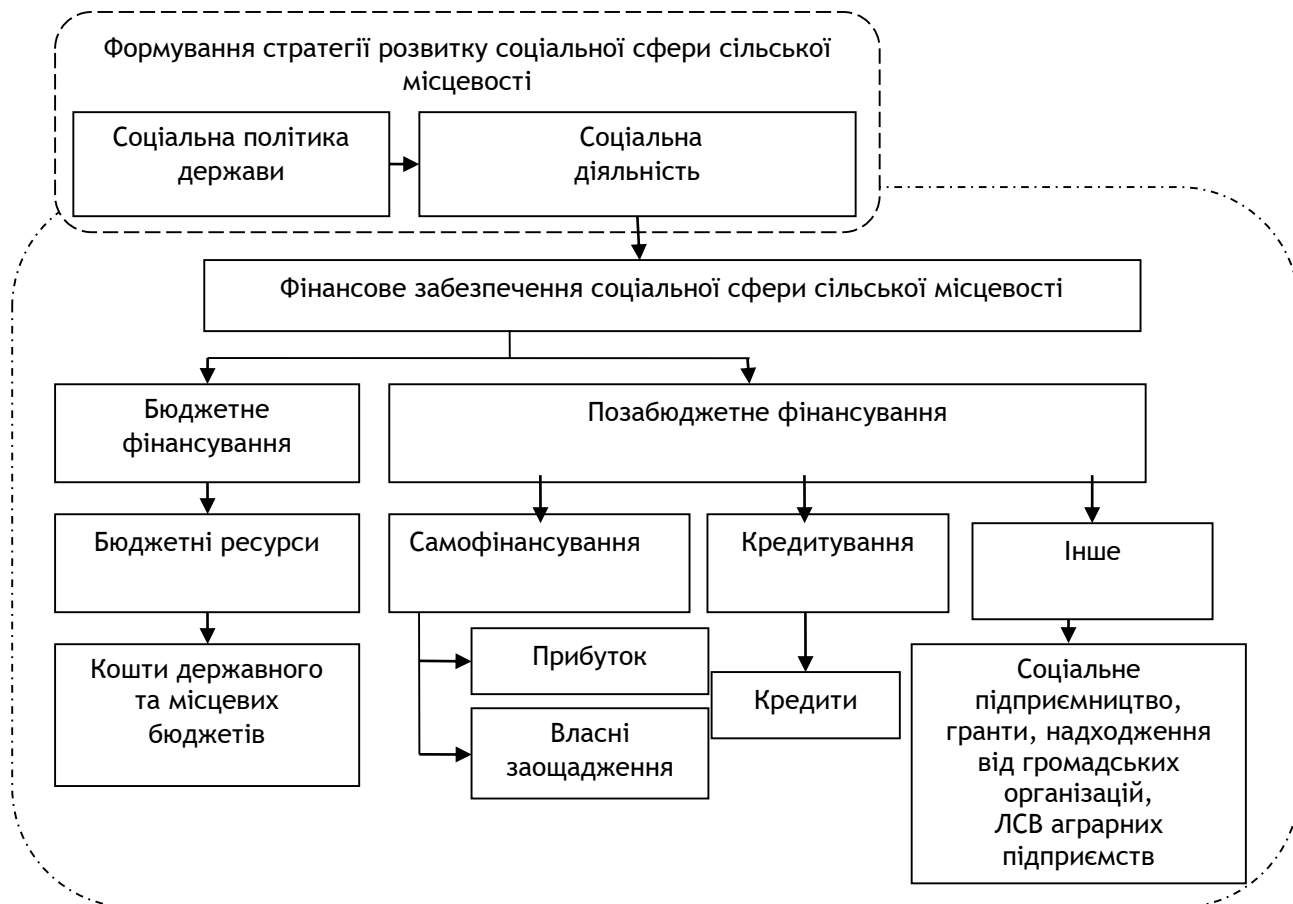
Формування стратегії розвитку соціальної сфери сільської місцевості

Соціальна політика держави

Соціальна діяльність

Фінансове забезпечення соціальної сфери сільської місцевості

Бюджетне фінансування

Позабюджетне фінансування

Бюджетні ресурси

Самофінансування

Кредитування

Інше

Кошти державного та місцевих бюджетів

Прибуток

Власні заощадження

Кредити

Соціальне підприємництво, гранти, надходження від громадських організацій, ЛСВ аграрних підприємств